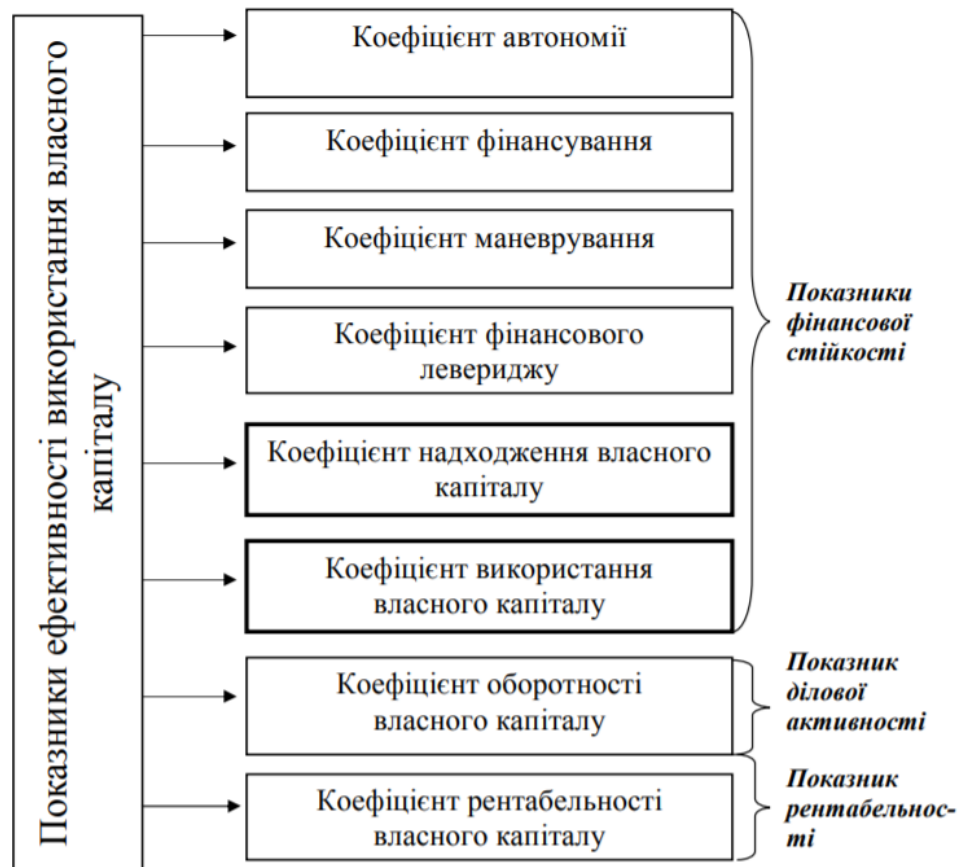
Показники ефективності використання власного капіталу

Коефіцієнт автономії

Коефіцієнт фінансування

Коефіцієнт маневрування

Коефіцієнт фінансового левериджу

Коефіцієнт надходження власного капіталу

Коефіцієнт використання власного капіталу

Показники фінансової стійкості

Коефіцієнт оборотності власного капіталу

Показник ділової активності

Коефіцієнт рентабельності власного капіталу

Показник рентабельності